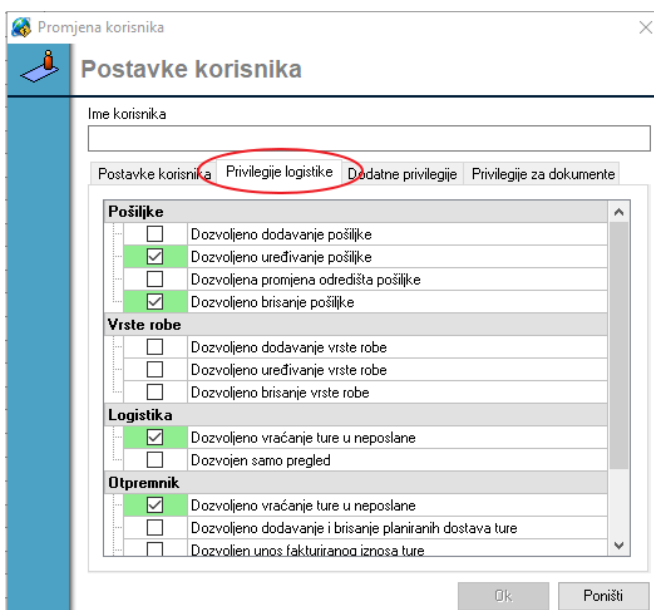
Promjena korisnika

Postavke korisnika

Ime korisnika

Postavke korisnika | Privilegije logistike | Dodatne privilegije | Privilegije za dokumente

Pošiljke
Dozvoljeno dodavanje pošiljke
Dozvoljeno uređivanje pošiljke
Dozvoljena promjena odredišta pošiljke
Dozvoljeno brisanje pošiljke
Vrste robe
Dozvoljeno dodavanje vrste robe
Dozvoljeno uređivanje vrste robe
Dozvoljeno brisanje vrste robe
Logistika
Dozvoljeno vraćanje ture u neposlane
Dozvojen samo pregled
Otpremnik
Dozvoljeno vraćanje ture u neposlane
Dozvoljeno dodavanje i brisanje planiranih dostava ture
Dozvoljen unos fakturiranog iznosa ture

Ok
Poništi